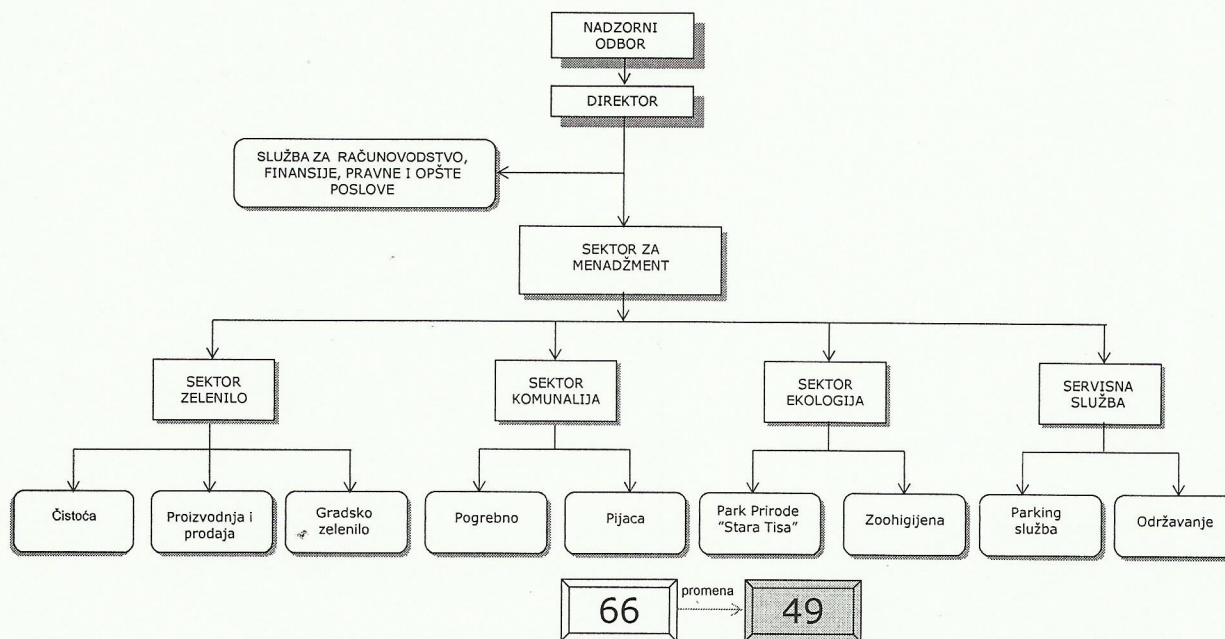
NADZORNI ODBOR

DIREKTOR

SLUŽBA ZA RAČUNOVODSTVO, FINANSIJE, PRAVNE I OPŠTE POSLOVE

SEKTOR ZA MENADŽMENT

SEKTOR ZELENILO

SEKTOR KOMUNALIJA

SEKTOR EKOLOGIJA

SERVISNA SLUŽBA

Čistoća

Proizvodnja i prodaja

Gradsko zelenilo

Pogrebno

Pijaca

Park Prirode "Stara Tisa"

Zoohigijena

Parking služba

Održavanje

66

promena

49